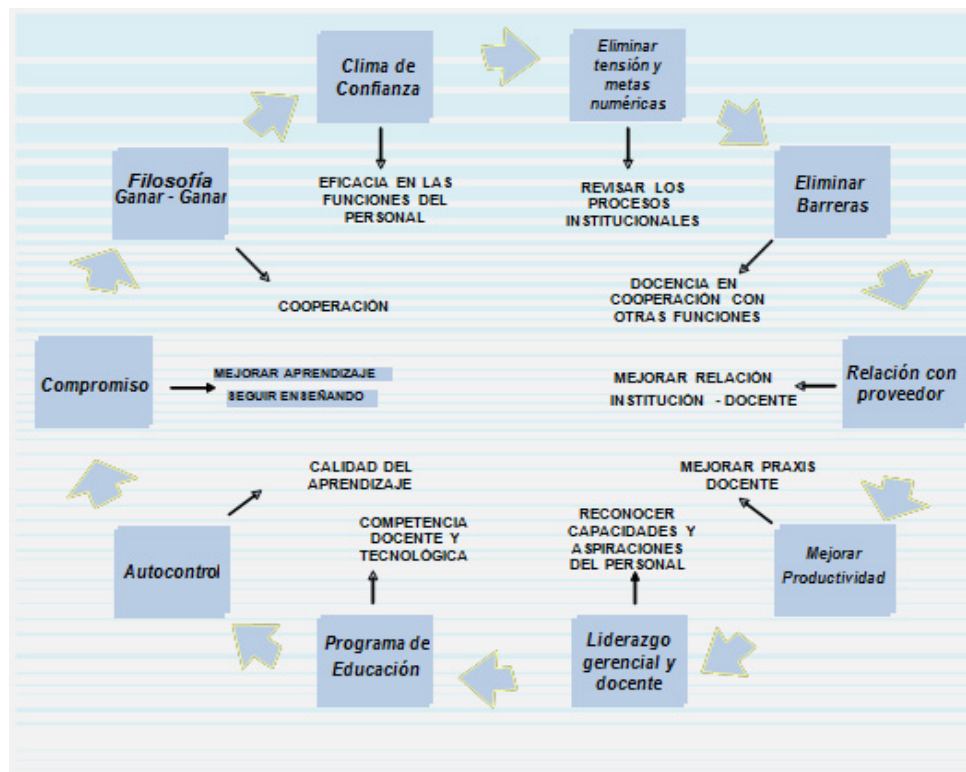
Clima de Confianza

EFICACIA EN LAS FUNCIONES DEL PERSONAL

Eliminar tensión y metas numéricas

REVISAR LOS PROCESOS INSTITUCIONALES

Filosofía Ganar - Ganar

COOPERACIÓN

Eliminar Barreras

DOCENCIA EN COOPERACIÓN CON OTRAS FUNCIONES

Compromiso

MEJORAR APRENDIZAJE

SEGUIR ENSEÑANDO

MEJORAR RELACIÓN INSTITUCIÓN - DOCENTE

Relación con proveedor

CALIDAD DEL APRENDIZAJE

MEJORAR PRAXIS DOCENTE

COMPETENCIA DOCENTE Y TECNOLÓGICA

RECONOCER CAPACIDADES Y ASPIRACIONES DEL PERSONAL

Mejorar Productividad

Autocontrol

Programa de Educación

Liderazgo gerencial y docente